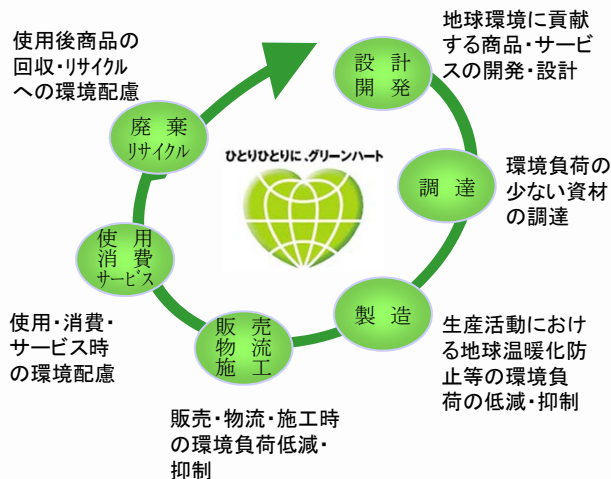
使用後商品の回収・リサイクルへの環境配慮

設計
開発

地球環境に貢献する商品・サービスの開発・設計

廃棄
リサイクル

ひとりひとりに、グリーンハート

調達

環境負荷の少ない資材の調達

使用
消費
サービス

製造

生産活動における地球温暖化防止等の環境負荷の低減・抑制

使用・消費・サービス時の環境配慮

販売
物流
施工

販売・物流・施工時の環境負荷低減・抑制